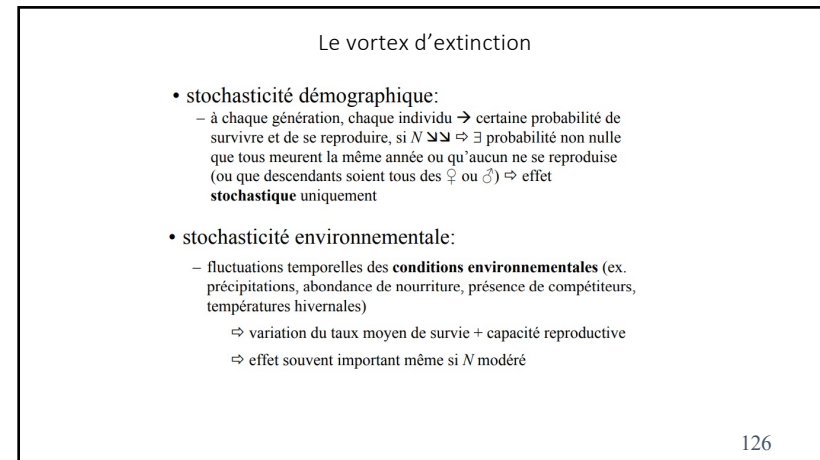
Le vortex d'extinction

• stochasticité démographique:

– à chaque génération, chaque individu → certaine probabilité de survivre et de se reproduire, si $N$ ↘↘ ⇨ ∃ probabilité non nulle que tous meurent la même année ou qu'aucun ne se reproduise (ou que descendants soient tous des ♀ ou ♂) ⇨ effet **stochastique** uniquement

• stochasticité environnementale:

– fluctuations temporelles des **conditions environnementales** (ex. précipitations, abondance de nourriture, présence de compétiteurs, températures hivernales)

⇨ variation du taux moyen de survie + capacité reproductive

⇨ effet souvent important même si $N$ modéré

126